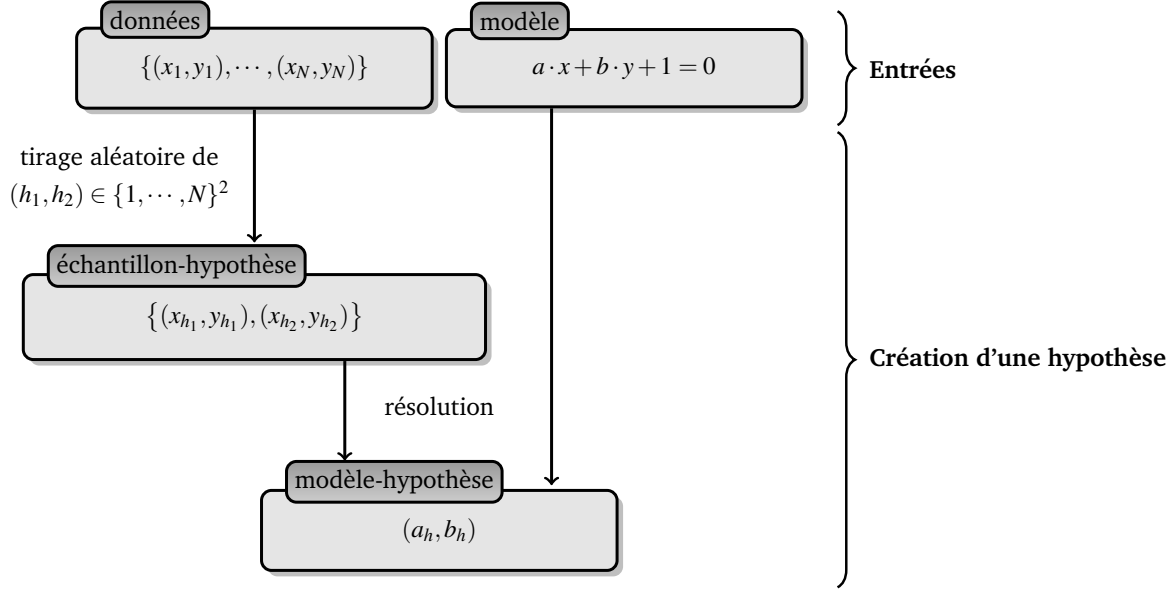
données

$\{(x_1, y_1), \cdots, (x_N, y_N)\}$

modèle

$a \cdot x + b \cdot y + 1 = 0$

Entrées

tirage aléatoire de $(h_1, h_2) \in \{1, \cdots, N\}^2$

échantillon-hypothèse

$\{(x_{h_1}, y_{h_1}), (x_{h_2}, y_{h_2})\}$

résolution

modèle-hypothèse

$(a_h, b_h)$

Création d'une hypothèse